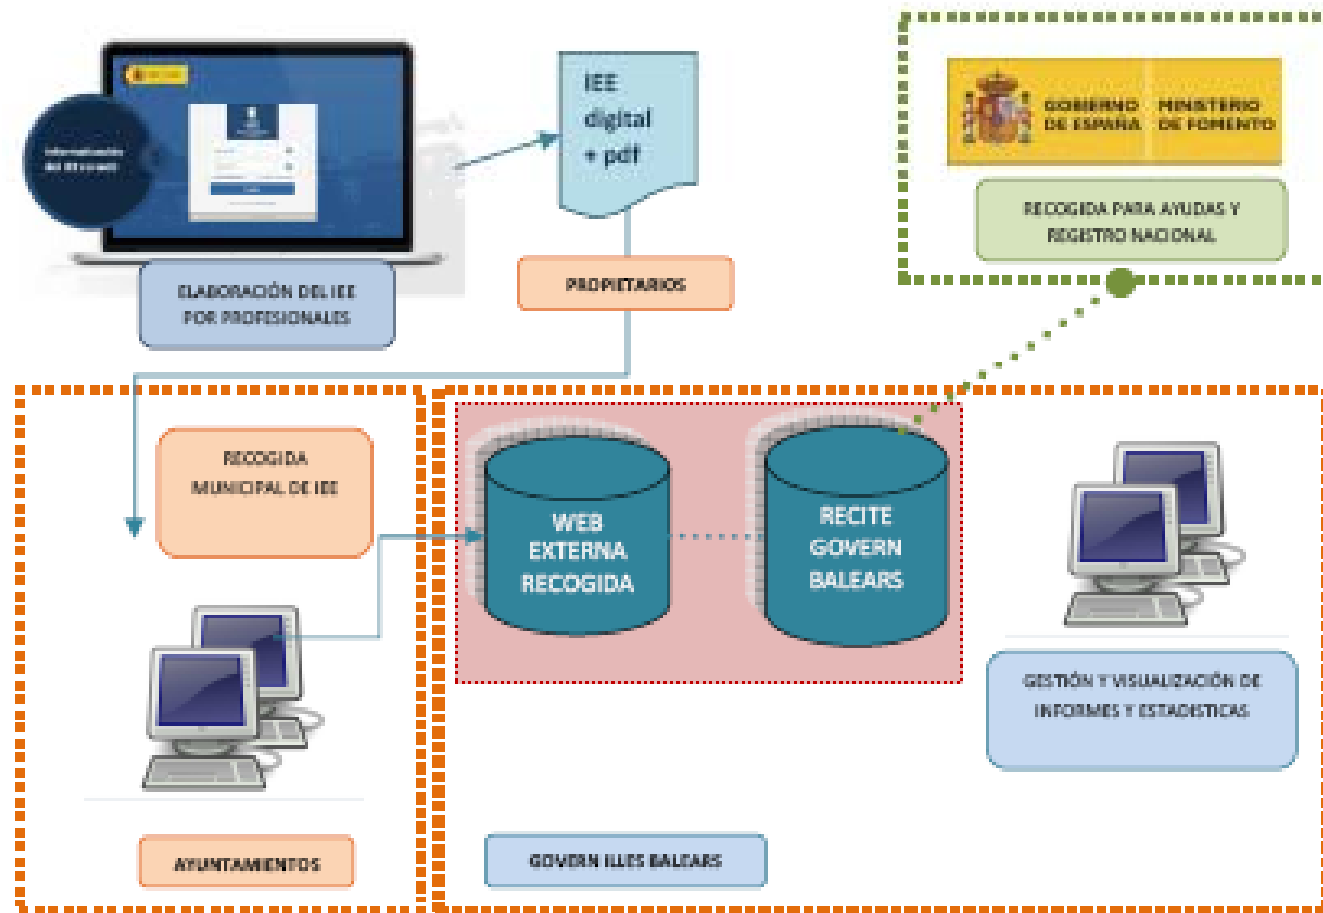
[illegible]

ELABORACIÓN DEL IEE POR PROFESIONALES

IEE digital + pdf

PROPIETARIOS

GOBIERNO DE ESPAÑA MINISTERIO DE FOMENTO

RECOGIDA PARA AYUDAS Y REGISTRO NACIONAL

RECOGIDA MUNICIPAL DE IEE

WEB EXTERNA RECOGIDA

RECITE GOVERN BALEARS

GESTIÓN Y VISUALIZACIÓN DE INFORMES Y ESTADISTICAS

AYUNTAMIENTOS

GOVERN ILLES BALEARS